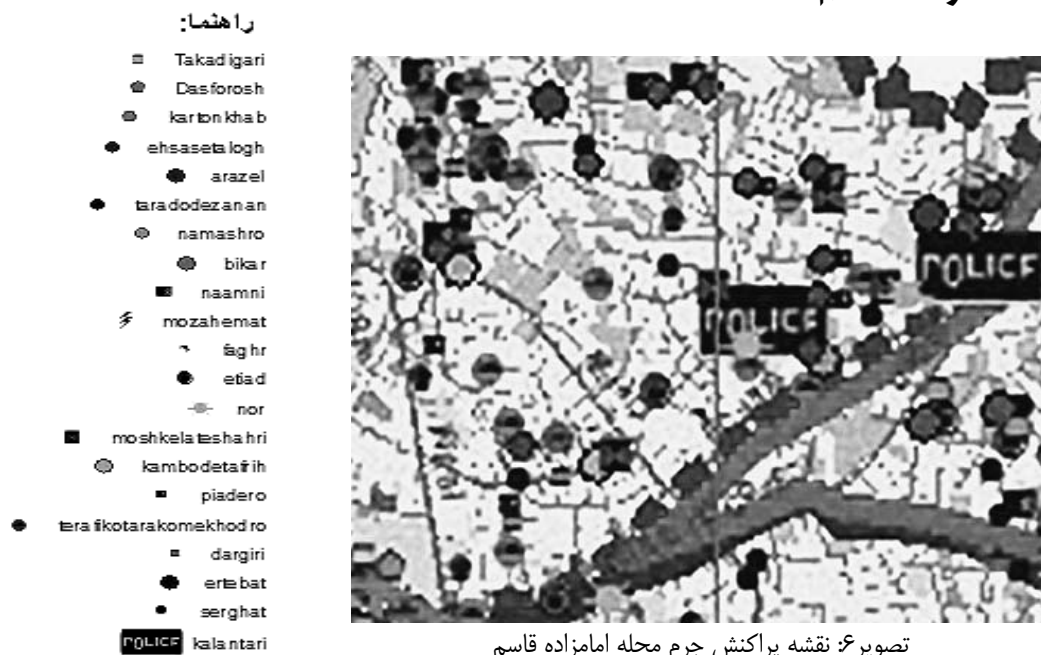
راهنما:

Takadigari
Dasforosh
kartonkhab
ehsasetalogh
arazel
taradodezanan
namashro
bikar
naamni
mozahemat
faghr
etiad
nor
moshkelateshahri
kambodetafrih
piadero
terafikotarakomekhodro
dargiri
ertebat
serghat
POLICE kalantari

POLICE
POLICE

تصویر۶: نقشه پراکنش جرم محله امامزاده قاسم